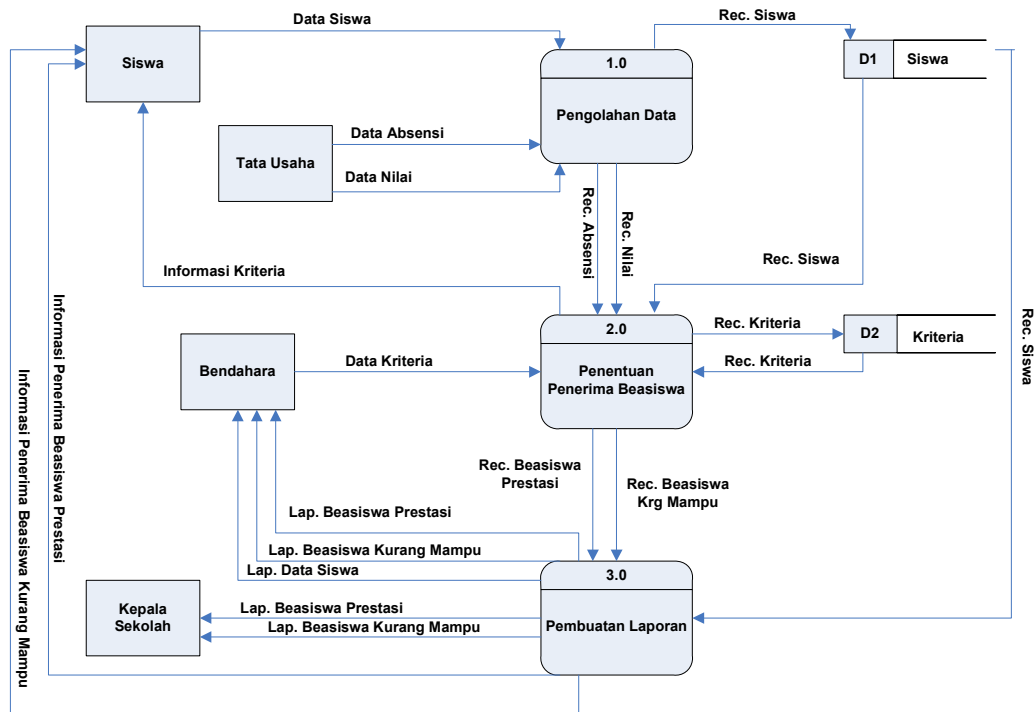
Data Siswa

Rec. Siswa

Siswa

1.0

D1

Siswa

Pengolahan Data

Tata Usaha

Data Absensi

Data Nilai

Rec. Absensi

Rec. Nilai

Rec. Siswa

Informasi Kriteria

Informasi Penerima Beasiswa Prestasi

Informasi Penerima Beasiswa Kurang Mampu

2.0

Rec. Kriteria

D2

Kriteria

Bendahara

Data Kriteria

Penentuan Penerima Beasiswa

Rec. Kriteria

Rec. Siswa

Rec. Beasiswa Prestasi

Rec. Beasiswa Krg Mampu

Lap. Beasiswa Prestasi

Lap. Beasiswa Kurang Mampu

Lap. Data Siswa

3.0

Kepala Sekolah

Lap. Beasiswa Prestasi

Lap. Beasiswa Kurang Mampu

Pembuatan Laporan